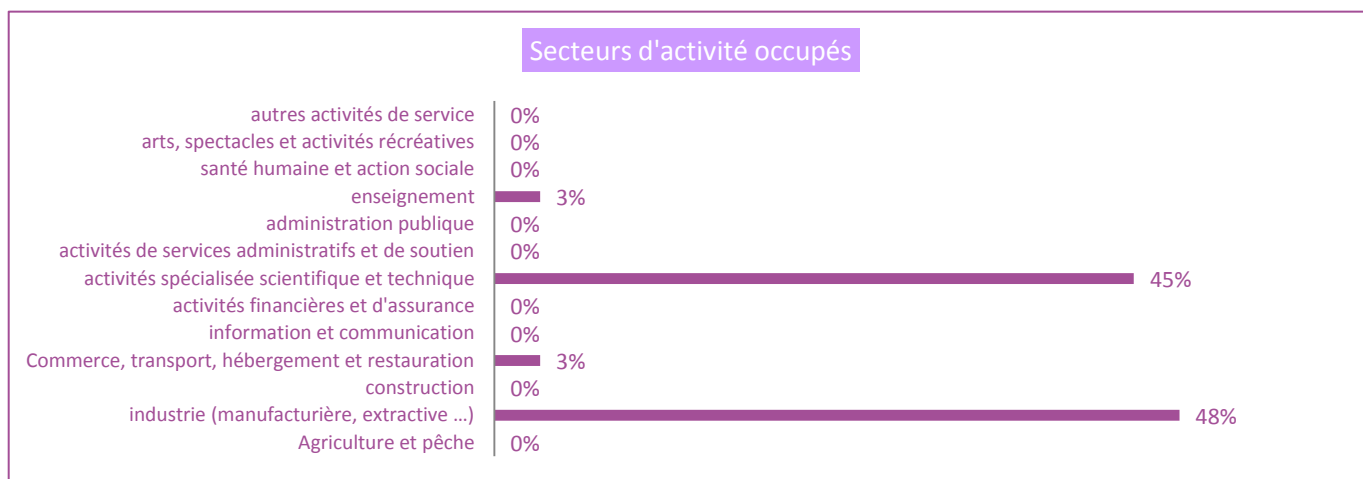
Secteurs d'activité occupés

autres activités de service 0%
arts, spectacles et activités récréatives 0%
santé humaine et action sociale 0%
enseignement 3%
administration publique 0%
activités de services administratifs et de soutien 0%
activités spécialisée scientifique et technique 45%
activités financières et d'assurance 0%
information et communication 0%
Commerce, transport, hébergement et restauration 3%
construction 0%
industrie (manufacturière, extractive …) 48%
Agriculture et pêche 0%